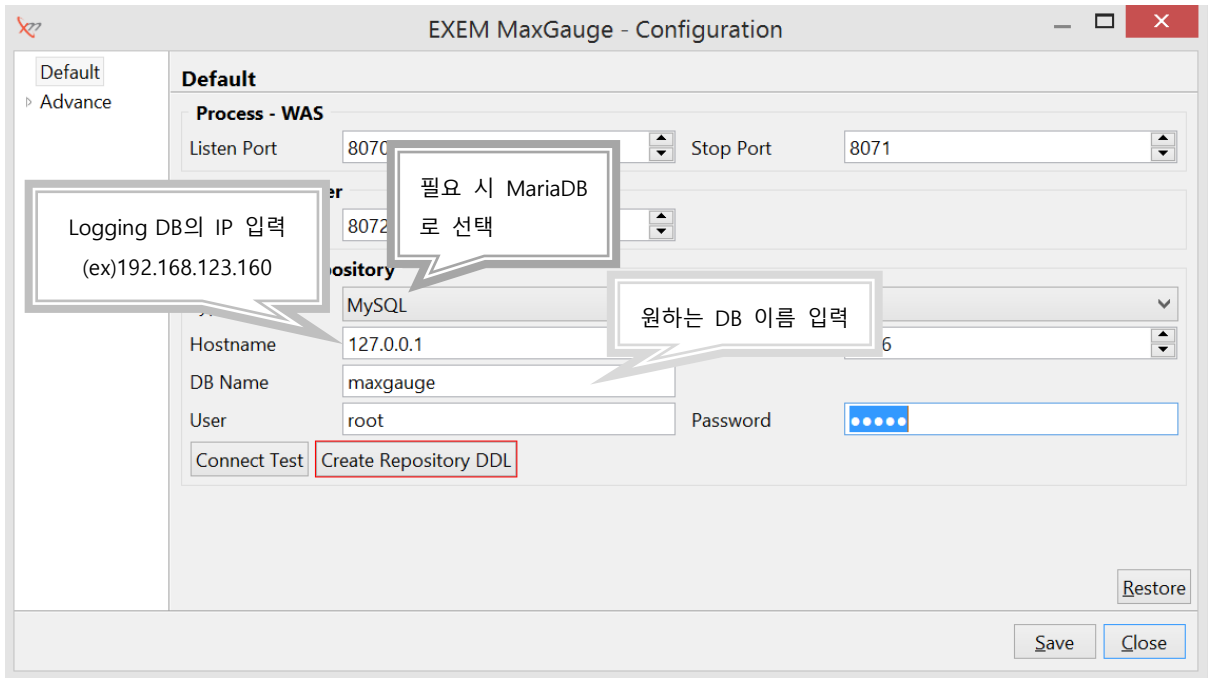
EXEM MaxGauge - Configuration

Default
Advance

Default

Process - WAS

Listen Port 8070

Stop Port 8071

필요 시 MariaDB로 선택

Logging DB의 IP 입력 (ex)192.168.123.160

er

8072

pository

MySQL

원하는 DB 이름 입력

Hostname 127.0.0.1

6

DB Name maxgauge

User root

Password ●●●●●

Connect Test

Create Repository DDL

Restore

Save

Close